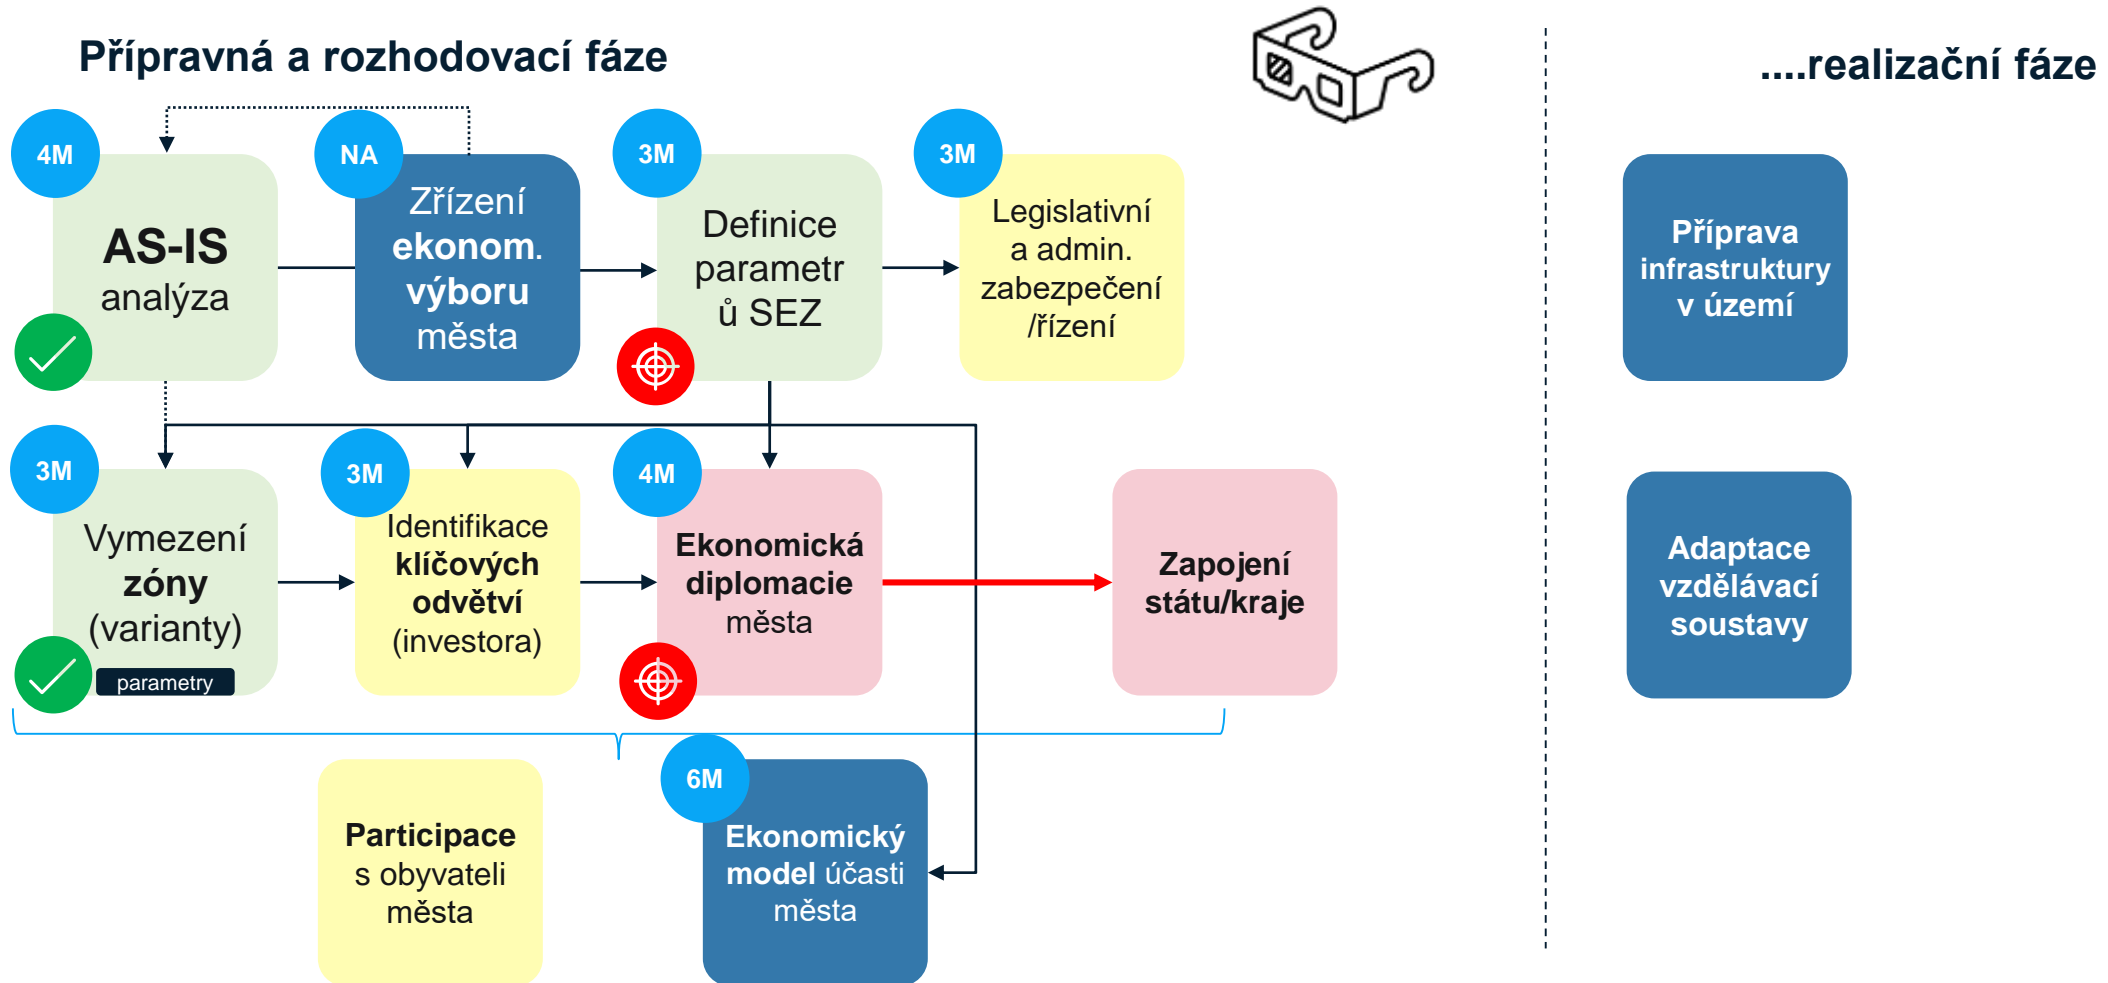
Přípravná a rozhodovací fáze

....realizační fáze

4M
AS-IS analýza

NA
Zřízení ekonom. výboru města

3M
Definice parametrů SEZ

3M
Legislativní a admin. zabezpečení /řízení

Příprava infrastruktury v území

3M
Vymezení zóny (varianty)
parametry

3M
Identifikace klíčových odvětví (investora)

4M
Ekonomická diplomacie města

Zapojení státu/kraje

Adaptace vzdělávací soustavy

Participace s obyvateli města

6M
Ekonomický model účasti města